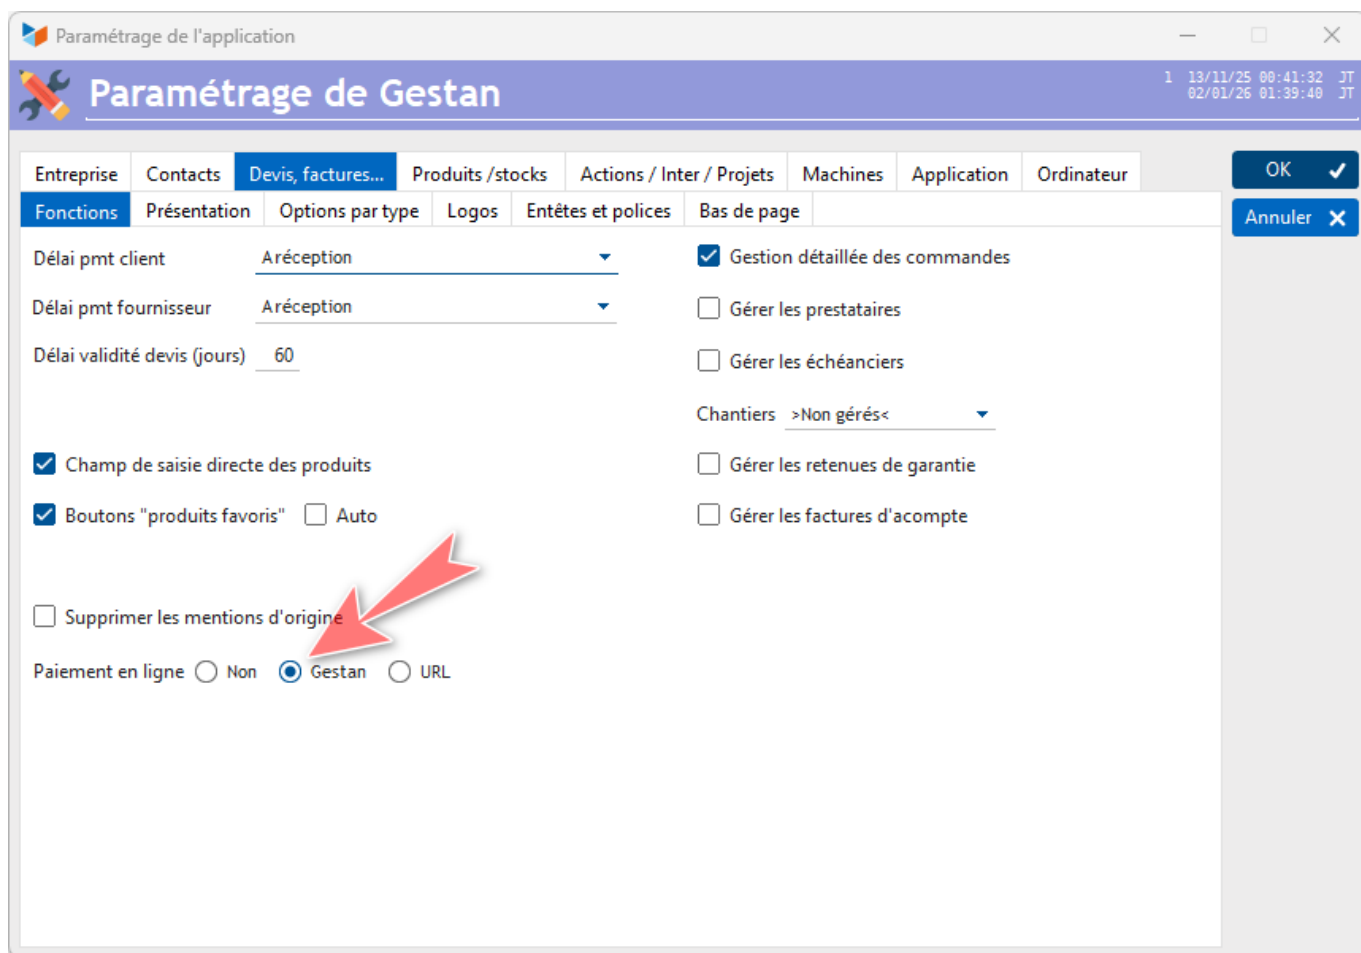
Paramétrage de l'application

Paramétrage de Gestan

1 13/11/25 00:41:32 JT
02/01/26 01:39:40 JT

Entreprise | Contacts | Devis, factures... | Produits /stocks | Actions / Inter / Projets | Machines | Application | Ordinateur

OK

Annuler

Fonctions | Présentation | Options par type | Logos | Entêtes et polices | Bas de page

Délai pmt client Aréception

Délai pmt fournisseur Aréception

Délai validité devis (jours) 60

Champ de saisie directe des produits

Boutons "produits favoris" Auto

Supprimer les mentions d'origine

Paiement en ligne Non Gestan URL

Gestion détaillée des commandes

Gérer les prestataires

Gérer les échéanciers

Chantiers >Non gérés<

Gérer les retenues de garantie

Gérer les factures d'acompte